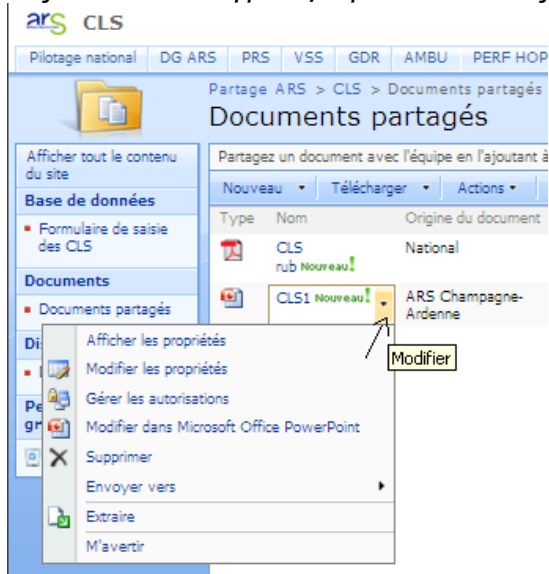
ars CLS

Pilotage national | DG ARS | PRS | VSS | GDR | AMBU | PERF HOP

Partage ARS > CLS > Documents partagés

Documents partagés

Afficher tout le contenu du site

Base de données

- Formulaire de saisie des CLS

Documents

- Documents partagés

Di

Pe gr

Partagez un document avec l'équipe en l'ajoutant à

Nouveau • | Télécharger • | Actions •

| Type | Nom | Origine du document |
|---|---|---|
| | CLS rub Nouveau! | National |
| | CLS1 Nouveau! | ARS Champagne-Ardenne |

Modifier

Afficher les propriétés
Modifier les propriétés
Gérer les autorisations
Modifier dans Microsoft Office PowerPoint
Supprimer
Envoyer vers
Extraire
M'avertir